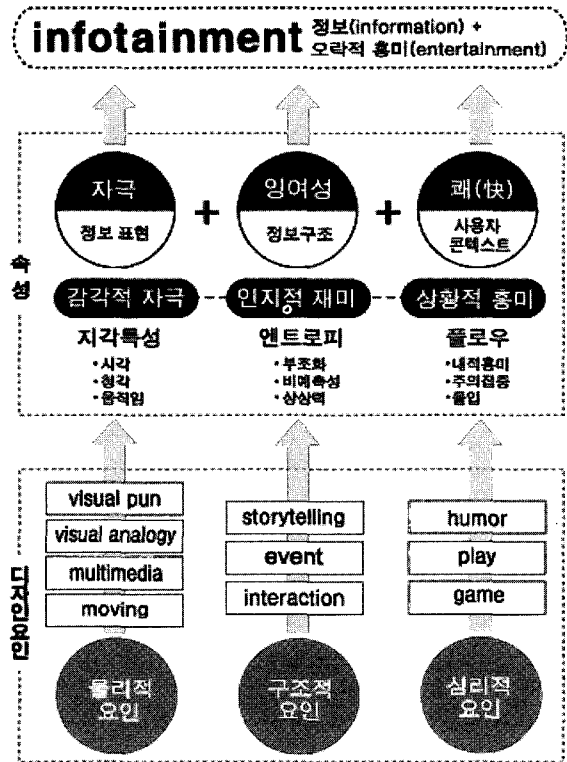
infotainment 정보(information) + 오락적 흥미(entertainment)

속성

자극
정보 표현

+

잉여성
정보구조

+

쾌(快)
사용자 콘텍스트

감각적 자극 인지적 재미 상황적 흥미

지각특성
•시각
•청각
•움직임

엔트로피
•부조화
•비예측성
•상상력

플로우
•내적흥미
•주의집중
•몰입

디자인요인

visual pun
visual analogy
multimedia
moving

storytelling
event
interaction

humor
play
game

물리적 요인

구조적 요인

심리적 요인